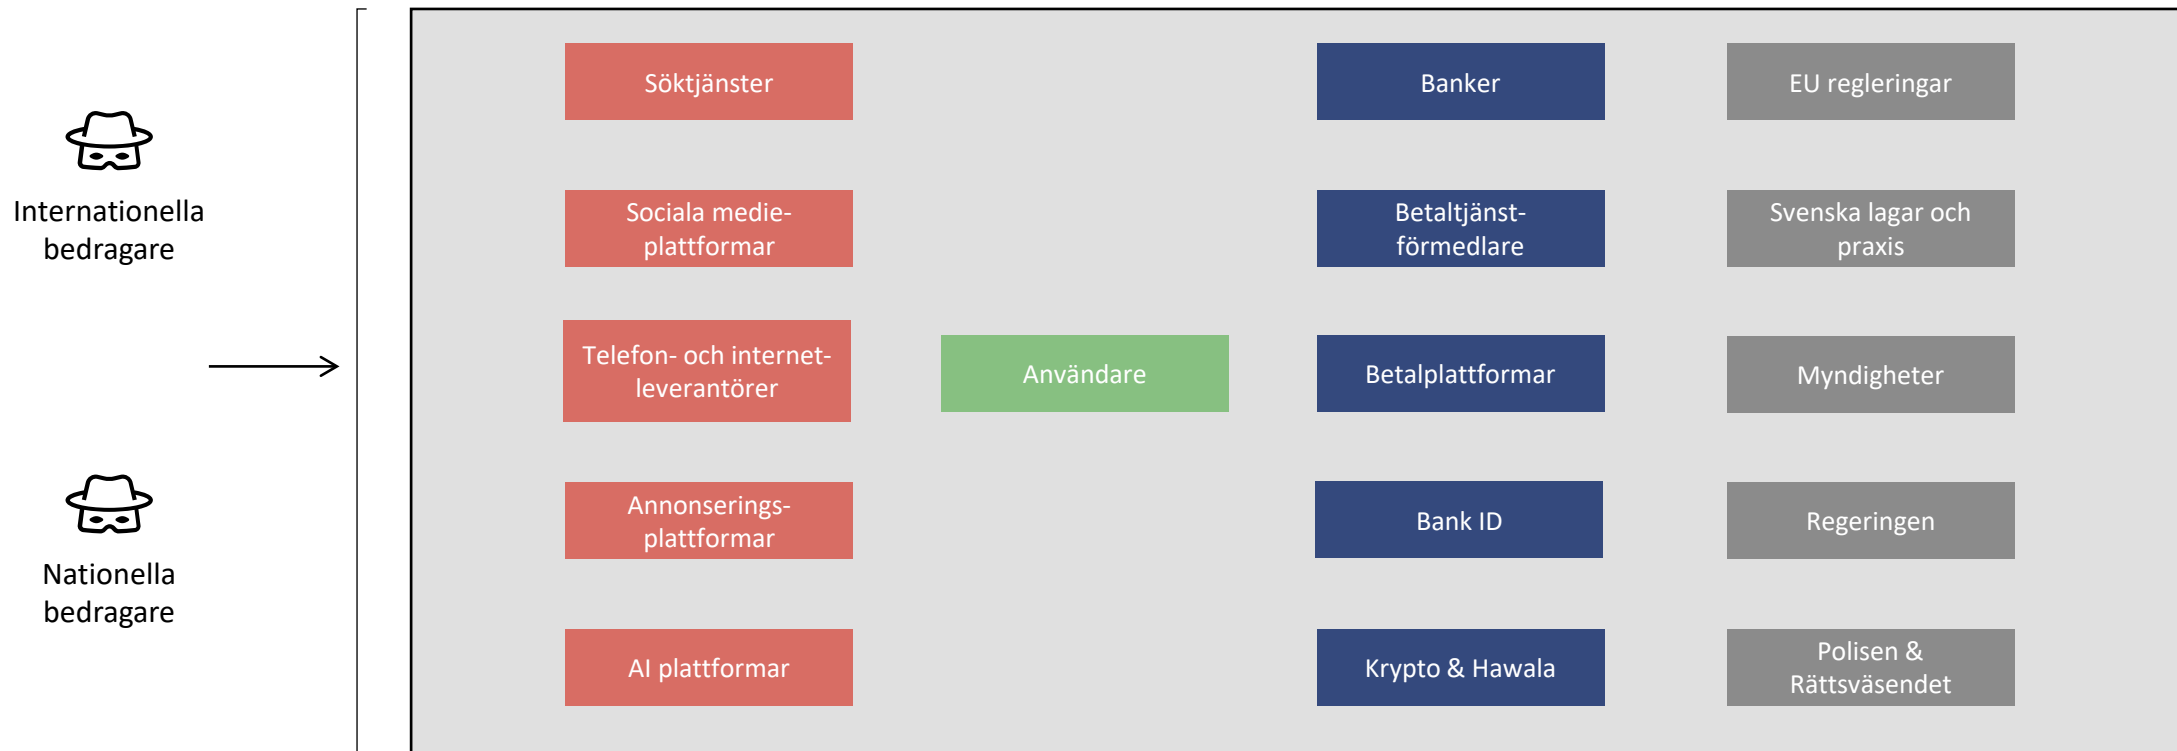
Internationella bedragare

Nationella bedragare

Söktjänster

Sociala medieplattformar

Telefon- och internetleverantörer

Annonseringsplattformar

AI plattformar

Användare

Banker

Betaltjänstförmedlare

Betalplattformar

Bank ID

Krypto & Hawala

EU regleringar

Svenska lagar och praxis

Myndigheter

Regeringen

Polisen & Rättsväsendet